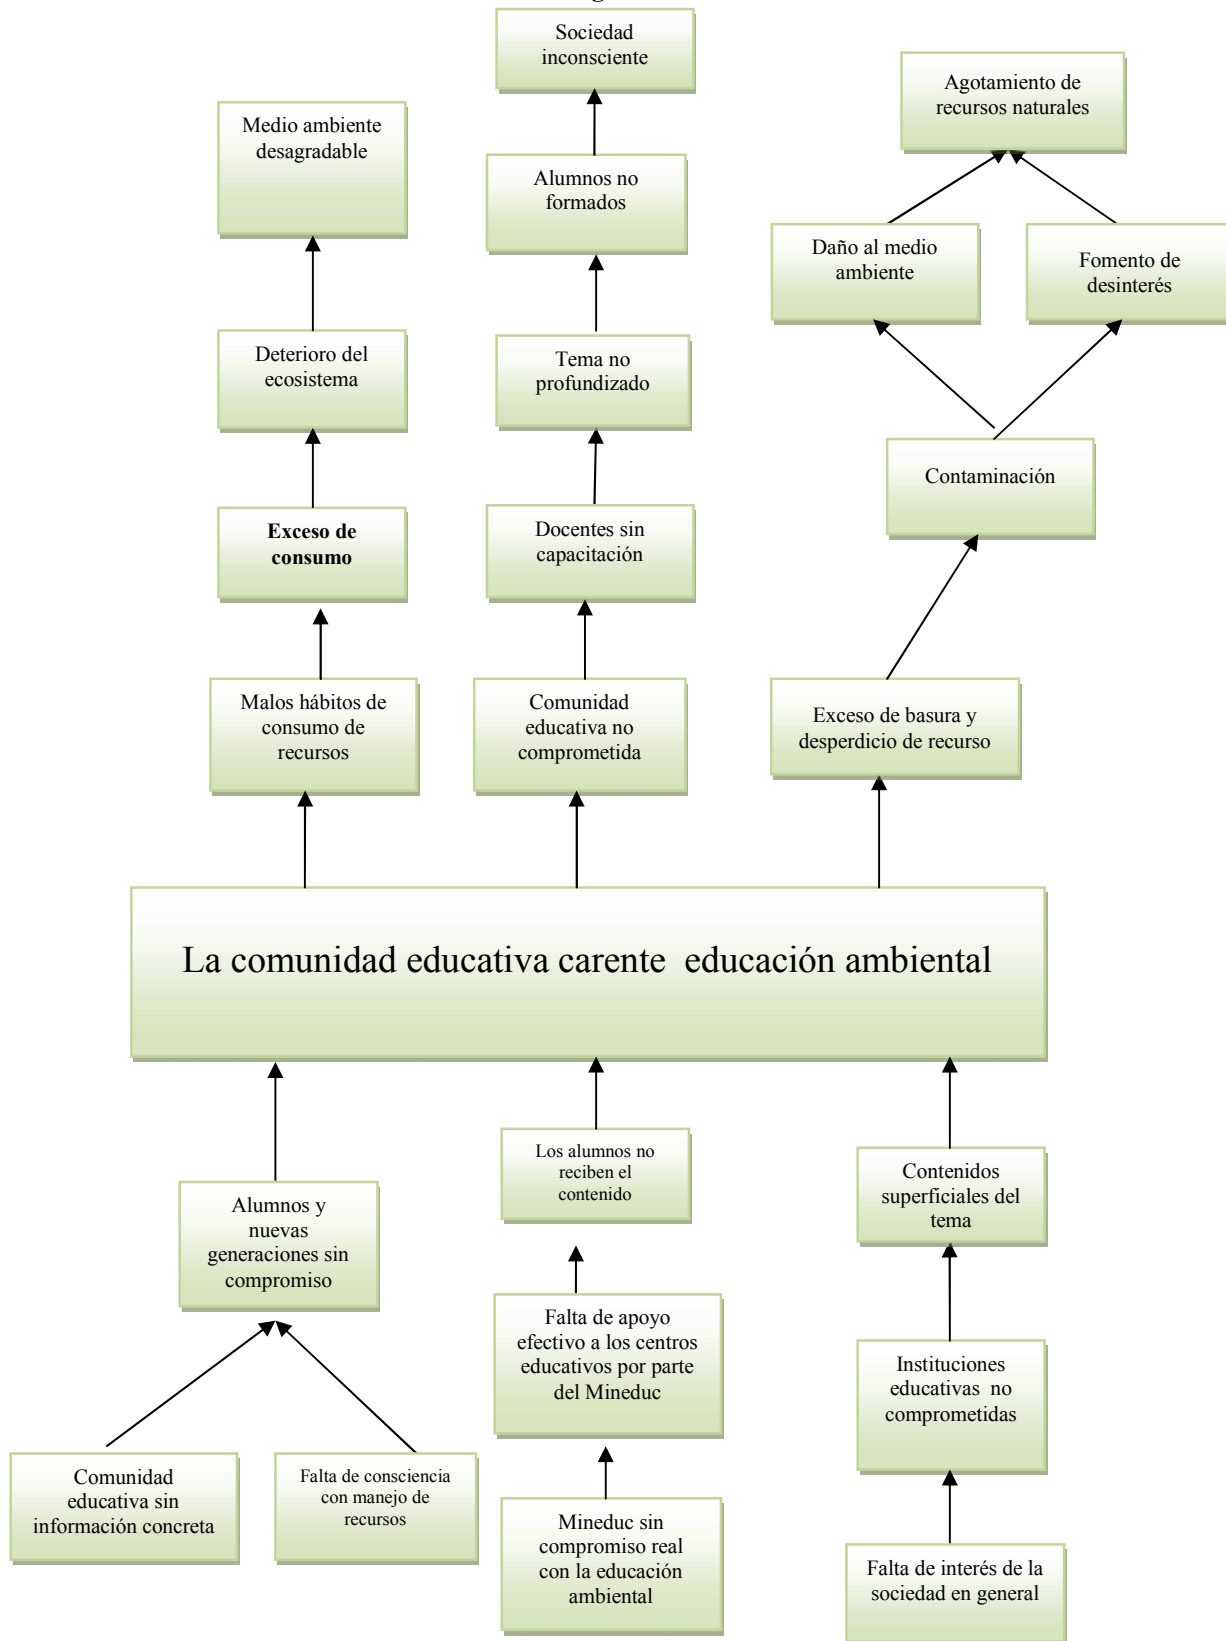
Sociedad inconsciente

Agotamiento de recursos naturales

Medio ambiente desagradable

Alumnos no formados

Daño al medio ambiente

Fomento de desinterés

Deterioro del ecosistema

Tema no profundizado

Contaminación

Exceso de consumo

Docentes sin capacitación

Malos hábitos de consumo de recursos

Comunidad educativa no comprometida

Exceso de basura y desperdicio de recurso

La comunidad educativa carente educación ambiental

Los alumnos no reciben el contenido

Contenidos superficiales del tema

Alumnos y nuevas generaciones sin compromiso

Falta de apoyo efectivo a los centros educativos por parte del Mineduc

Instituciones educativas no comprometidas

Comunidad educativa sin información concreta

Falta de consciencia con manejo de recursos

Mineduc sin compromiso real con la educación ambiental

Falta de interés de la sociedad en general